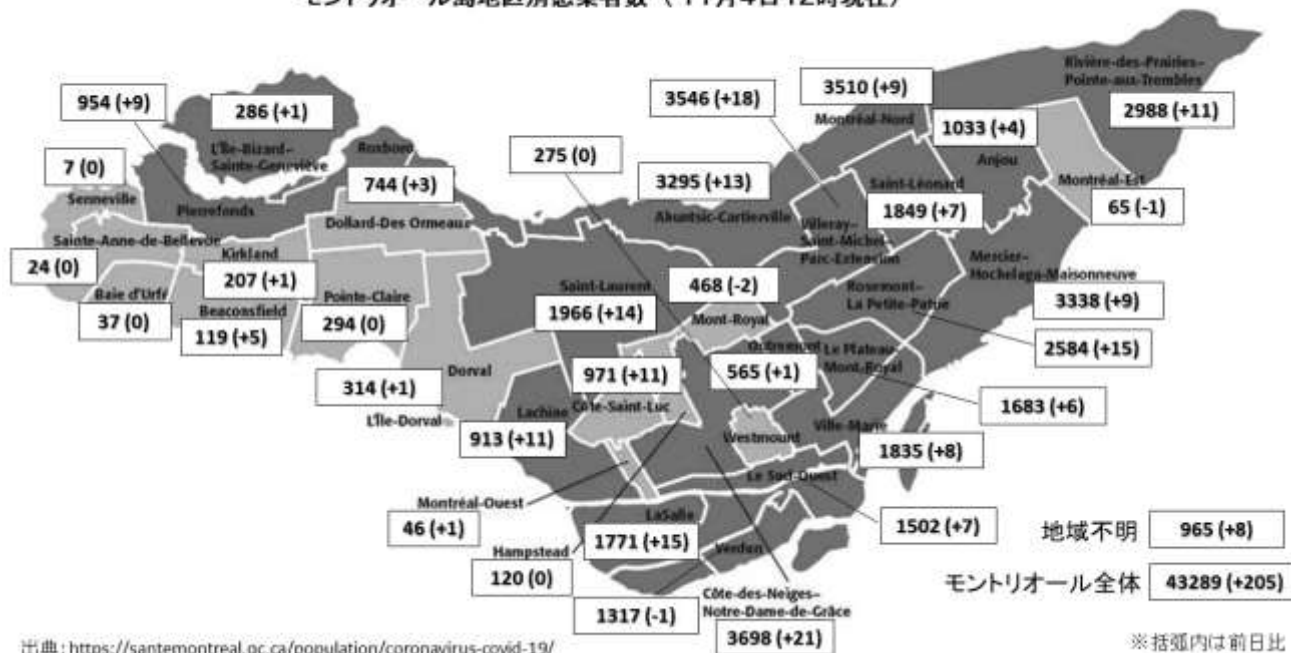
モントリオール島地区別感染者数（11月4日12時現在）

954 (+9)
286 (+1)
L'Île-Bizard–Sainte-Geneviève
Roxboro
7 (0)
Senneville
Pierrefonds
744 (+3)
Dollard-Des Ormeaux
Sainte-Anne-de-Bellevue
24 (0)
Kirkland
207 (+1)
Baie d'Urfé
37 (0)
Beaconsfield
119 (+5)
Pointe-Claire
294 (0)
275 (0)
3546 (+18)
3510 (+9)
Montréal-Nord
Rivière-des-Prairies–Pointe-aux-Trembles
2988 (+11)
1033 (+4)
Anjou
3295 (+13)
Ahuntsic-Cartierville
Saint-Léonard
1849 (+7)
Montréal-Est
65 (-1)
Villeray–Saint-Michel–Parc-Extension
Mercier–Hochelaga-Maisonneuve
3338 (+9)
Saint-Laurent
1966 (+14)
468 (-2)
Mont-Royal
Rosemont–La Petite-Patrie
2584 (+15)
Outremont
565 (+1)
Le Plateau-Mont-Royal
1683 (+6)
314 (+1)
Dorval
971 (+11)
Côte-Saint-Luc
L'Île-Dorval
Lachine
913 (+11)
Westmount
Ville-Marie
1835 (+8)
Le Sud-Ouest
1502 (+7)
Montréal-Ouest
46 (+1)
LaSalle
1771 (+15)
Hampstead
120 (0)
Verdun
1317 (-1)
Côte-des-Neiges–Notre-Dame-de-Grâce
3698 (+21)
地域不明 965 (+8)
モントリオール全体 43289 (+205)
出典：https://santemontreal.qc.ca/population/coronavirus-covid-19/
※括弧内は前日比